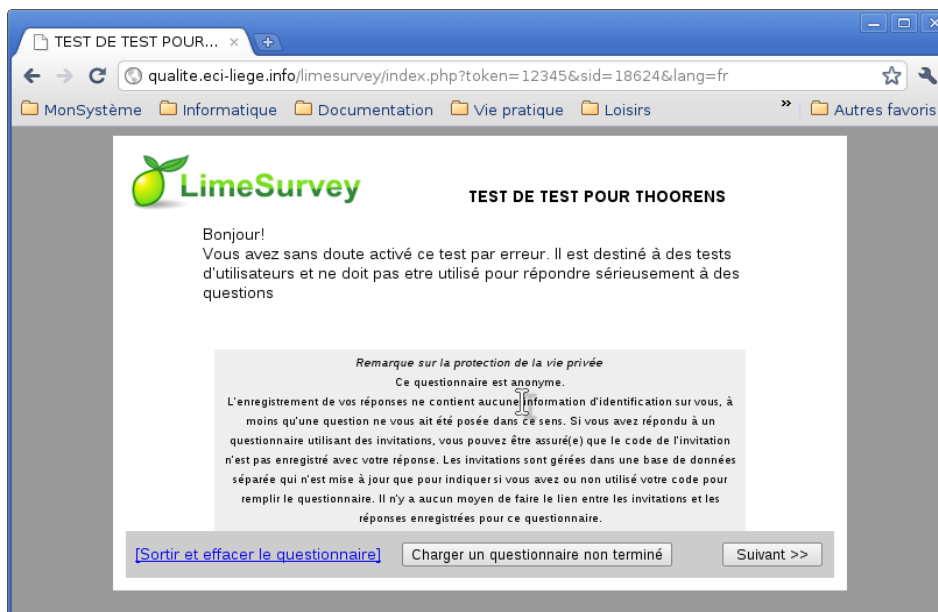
TEST DE TEST POUR... ×

qualite.eci-liege.info/limesurvey/index.php?token=12345&sid=18624&lang=fr

MonSystème Informatique Documentation Vie pratique Loisirs » Autres favoris

LimeSurvey

TEST DE TEST POUR THOORENS

Bonjour!
Vous avez sans doute activé ce test par erreur. Il est destiné à des tests d'utilisateurs et ne doit pas etre utilisé pour répondre sérieusement à des questions

Remarque sur la protection de la vie privée
Ce questionnaire est anonyme.
L'enregistrement de vos réponses ne contient aucune information d'identification sur vous, à moins qu'une question ne vous ait été posée dans ce sens. Si vous avez répondu à un questionnaire utilisant des invitations, vous pouvez être assuré(e) que le code de l'invitation n'est pas enregistré avec votre réponse. Les invitations sont gérées dans une base de données séparée qui n'est mise à jour que pour indiquer si vous avez ou non utilisé votre code pour remplir le questionnaire. Il n'y a aucun moyen de faire le lien entre les invitations et les réponses enregistrées pour ce questionnaire.

[Sortir et effacer le questionnaire] Charger un questionnaire non terminé Suivant >>